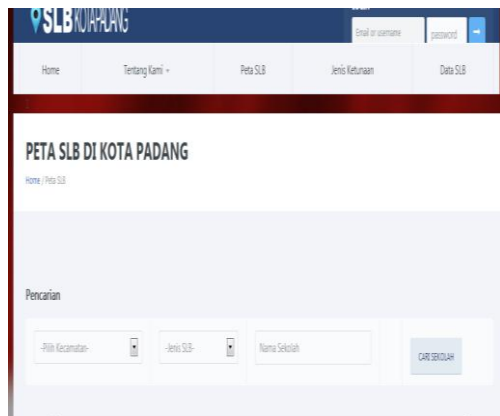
SLB KOTAPADANG

Email or username

password

Home

Tentang Kami

Peta SLB

Jenis Ketunaan

Data SLB

PETA SLB DI KOTA PADANG

Home / Peta SLB

Pencarian

-Pilih Kecamatan-

-Jenis SLB-

Nama Sekolah

CARI SEKOLAH